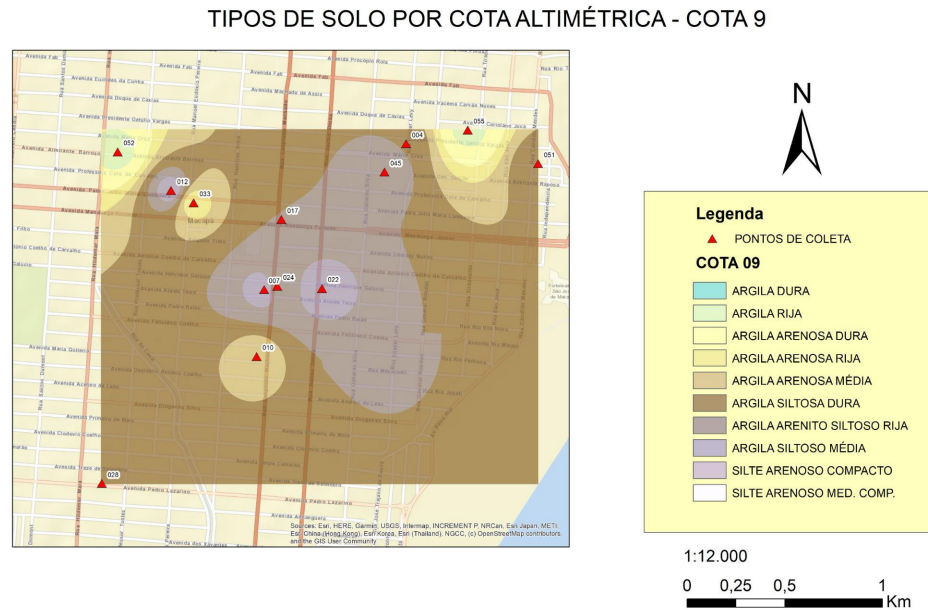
TIPOS DE SOLO POR COTA ALTIMÉTRICA - COTA 9

052
004
055
051
045
012
033
017
007
024
022
010
026

Macapá

Sources: Esri, HERE, Garmin, USGS, Intermap, INCREMENT P, NRCan, Esri Japan, METI, Esri China (Hong Kong), Esri Korea, Esri (Thailand), NGCC, (c) OpenStreetMap contributors, and the GIS User Community

N

Legenda
PONTOS DE COLETA
COTA 09
ARGILA DURA
ARGILA RIJA
ARGILA ARENOSA DURA
ARGILA ARENOSA RIJA
ARGILA ARENOSA MÉDIA
ARGILA SILTOSA DURA
ARGILA ARENITO SILTOSO RIJA
ARGILA SILTOSO MÉDIA
SILTE ARENOSO COMPACTO
SILTE ARENOSO MED. COMP.

1:12.000
0 0,25 0,5 1 Km